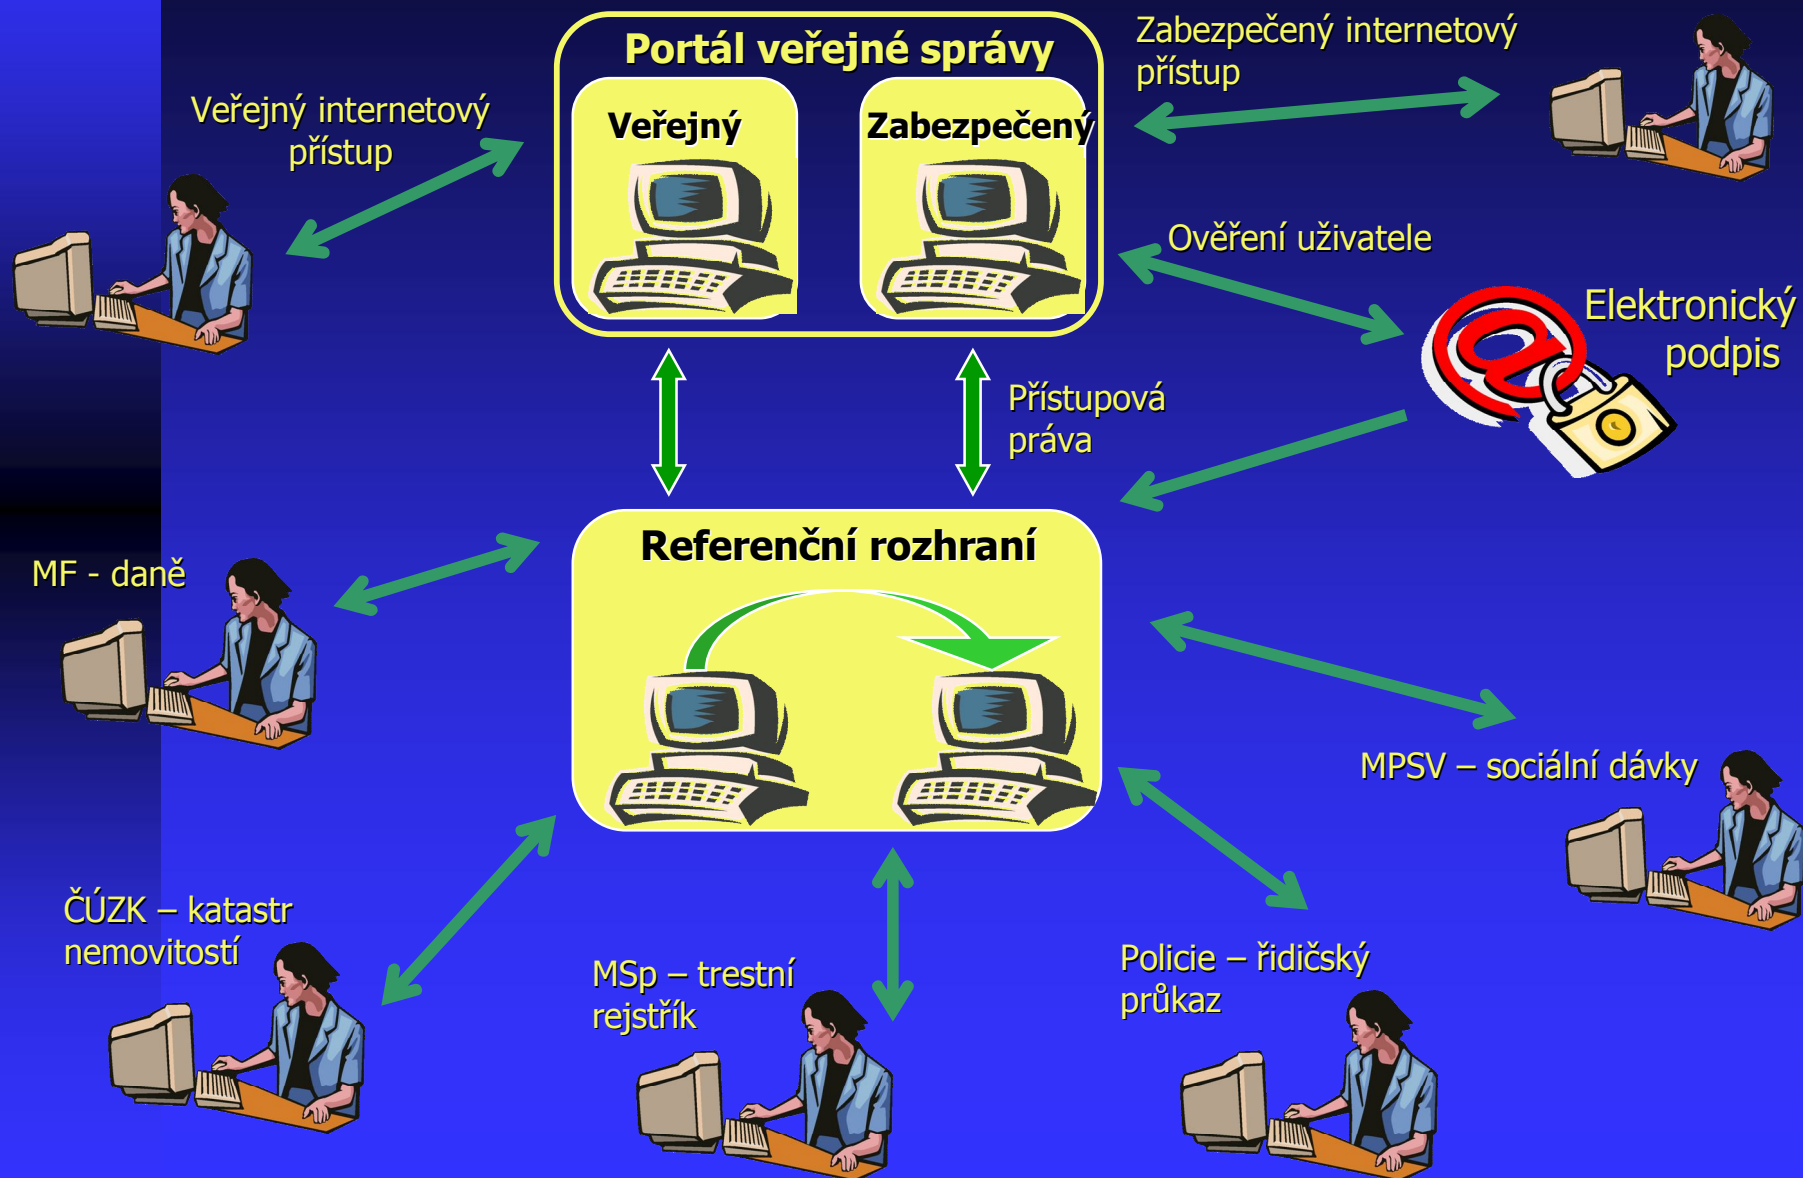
Portál veřejné správy

Veřejný

Zabezpečený

Veřejný internetový přístup

Zabezpečený internetový přístup

Ověření uživatele

Elektronický podpis

Přístupová práva

Referenční rozhraní

MF - daně

MPSV – sociální dávky

ČÚZK – katastr nemovitostí

MSp – trestní rejstřík

Policie – řidičský průkaz